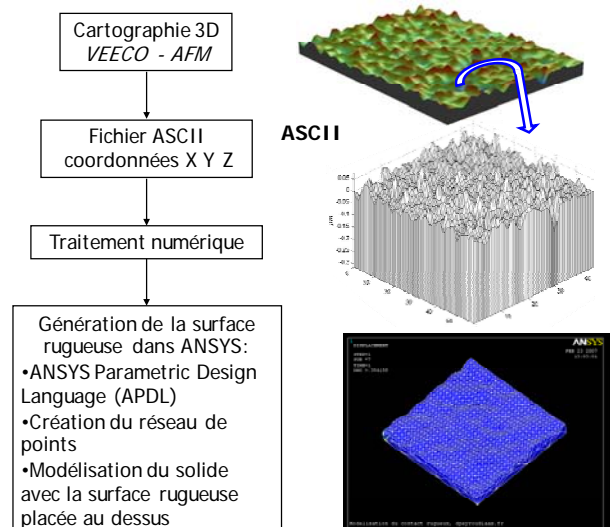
Cartographie 3D
*VEECO - AFM*

Fichier ASCII
coordonnées X Y Z

Traitement numérique

Génération de la surface rugueuse dans ANSYS:
•ANSYS Parametric Design Language (APDL)
•Création du réseau de points
•Modélisation du solide avec la surface rugueuse placée au dessus

ASCII

0.05
0
-0.05
-0.1
-0.15
-0.2
-0.25
-0.3
-0.35

10
20
30
40
10
20
30
40

ANSYS
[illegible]